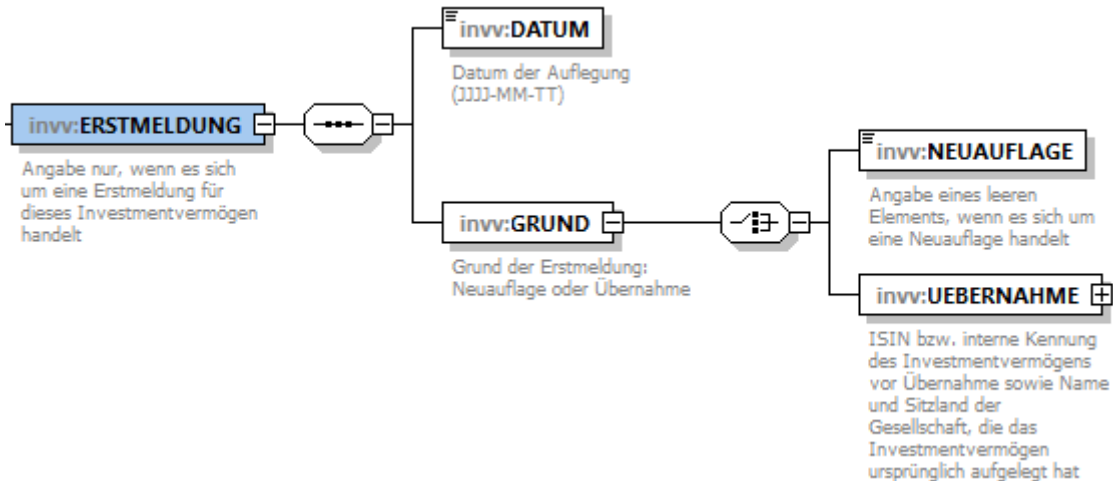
invv:ERSTMELDUNG

Angabe nur, wenn es sich um eine Erstmeldung für dieses Investmentvermögen handelt

invv:DATUM

Datum der Auflegung (JJJJ-MM-TT)

invv:GRUND

Grund der Erstmeldung: Neuauflage oder Übernahme

invv:NEUAUFLAGE

Angabe eines leeren Elements, wenn es sich um eine Neuauflage handelt

invv:UEBERNAHME

ISIN bzw. interne Kennung des Investmentvermögens vor Übernahme sowie Name und Sitzland der Gesellschaft, die das Investmentvermögen ursprünglich aufgelegt hat